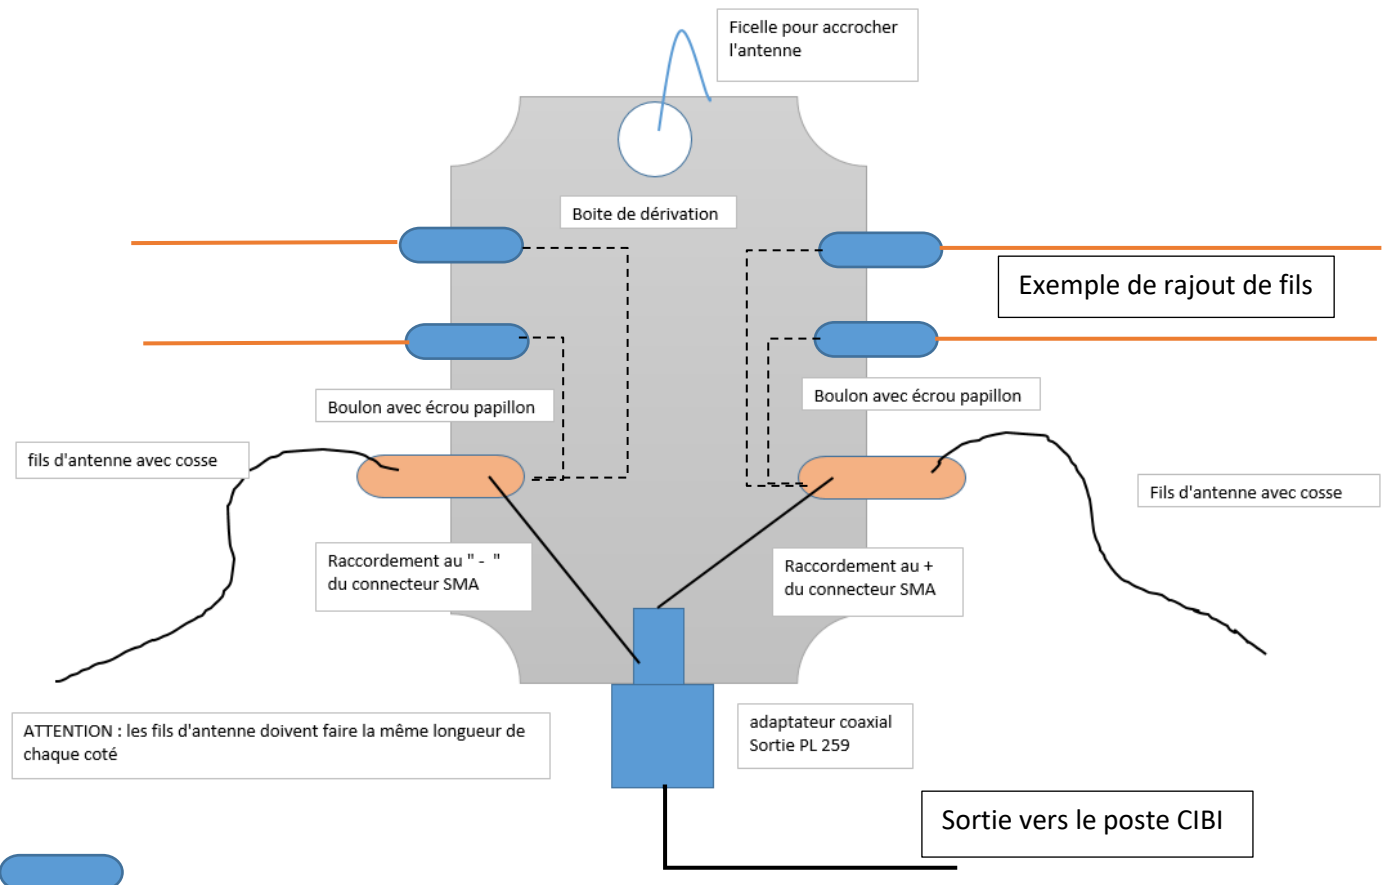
Ficelle pour accrocher l'antenne

Boite de dérivation

Exemple de rajout de fils

Boulon avec écrou papillon

Boulon avec écrou papillon

fils d'antenne avec cosse

Fils d'antenne avec cosse

Raccordement au " - " du connecteur SMA

Raccordement au + du connecteur SMA

ATTENTION : les fils d'antenne doivent faire la même longueur de chaque coté

adaptateur coaxial Sortie PL 259

Sortie vers le poste CIBI